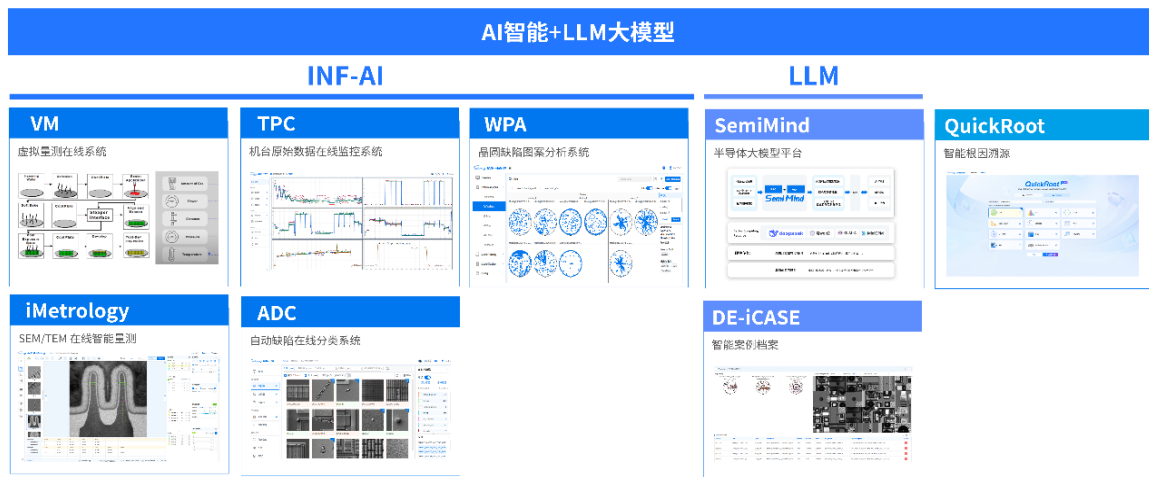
AI智能+LLM大模型

INF-AI

LLM

VM

虚拟量测在线系统

TPC

机台原始数据在线监控系统

WPA

晶圆缺陷图案分析系统

SemiMind

半导体大模型平台

QuickRoot

智能根因溯源

iMetrology

SEM/TEM 在线智能量测

ADC

自动缺陷在线分类系统

DE-iCASE

智能案例档案